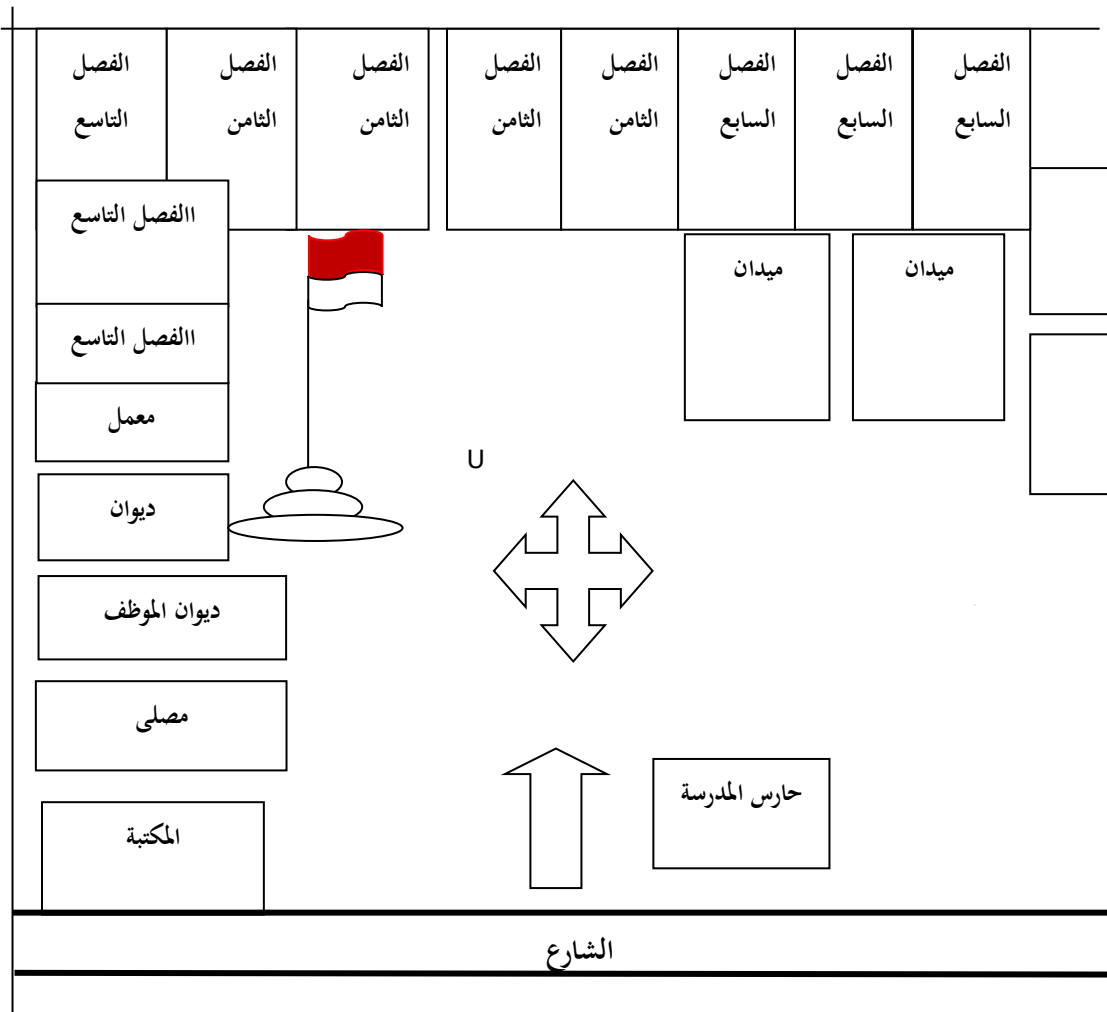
الفصل السابع

الفصل السابع

الفصل السابع

الفصل الثامن

الفصل الثامن

الفصل الثامن

الفصل الثامن

الفصل التاسع

االفصل التاسع

االفصل التاسع

معمل

ديوان

ديوان الموظف

مصلى

المكتبة

ميدان

ميدان

U

حارس المدرسة

الشارع